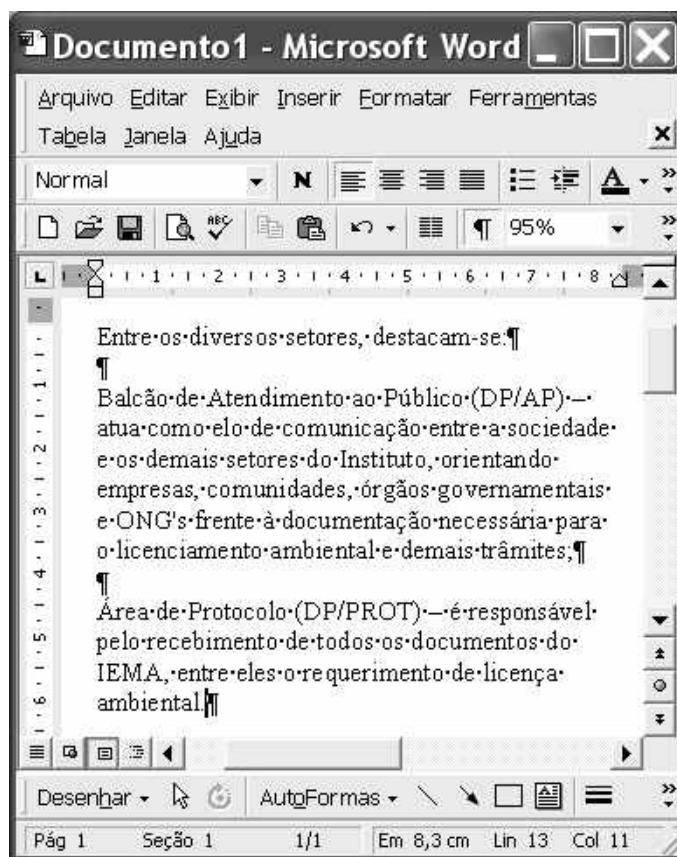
Documento1 - Microsoft Word

Arquivo Editar Exibir Inserir Formatar Ferramentas Tabela Janela Ajuda

Normal N 95%

Entre·os·diversos·setores,·destacam-se:¶
¶
Balcão·de·Atendimento·ao·Público·(DP/AP)·–·atua·como·elo·de·comunicação·entre·a·sociedade·e·os·demais·setores·do·Instituto,·orientando·empresas,·comunidades,·órgãos·governamentais·e·ONG's·frente·à·documentação·necessária·para·o·licenciamento·ambiental·e·demais·trâmites;¶
¶
Área·de·Protocolo·(DP/PROT)·–·é·responsável·pelo·recebimento·de·todos·os·documentos·do·IEMA,·entre·eles·o·requerimento·de·licença·ambiental.¶

Desenhar AutoFormas

Pág 1 Seção 1 1/1 Em 8,3 cm Lin 13 Col 11